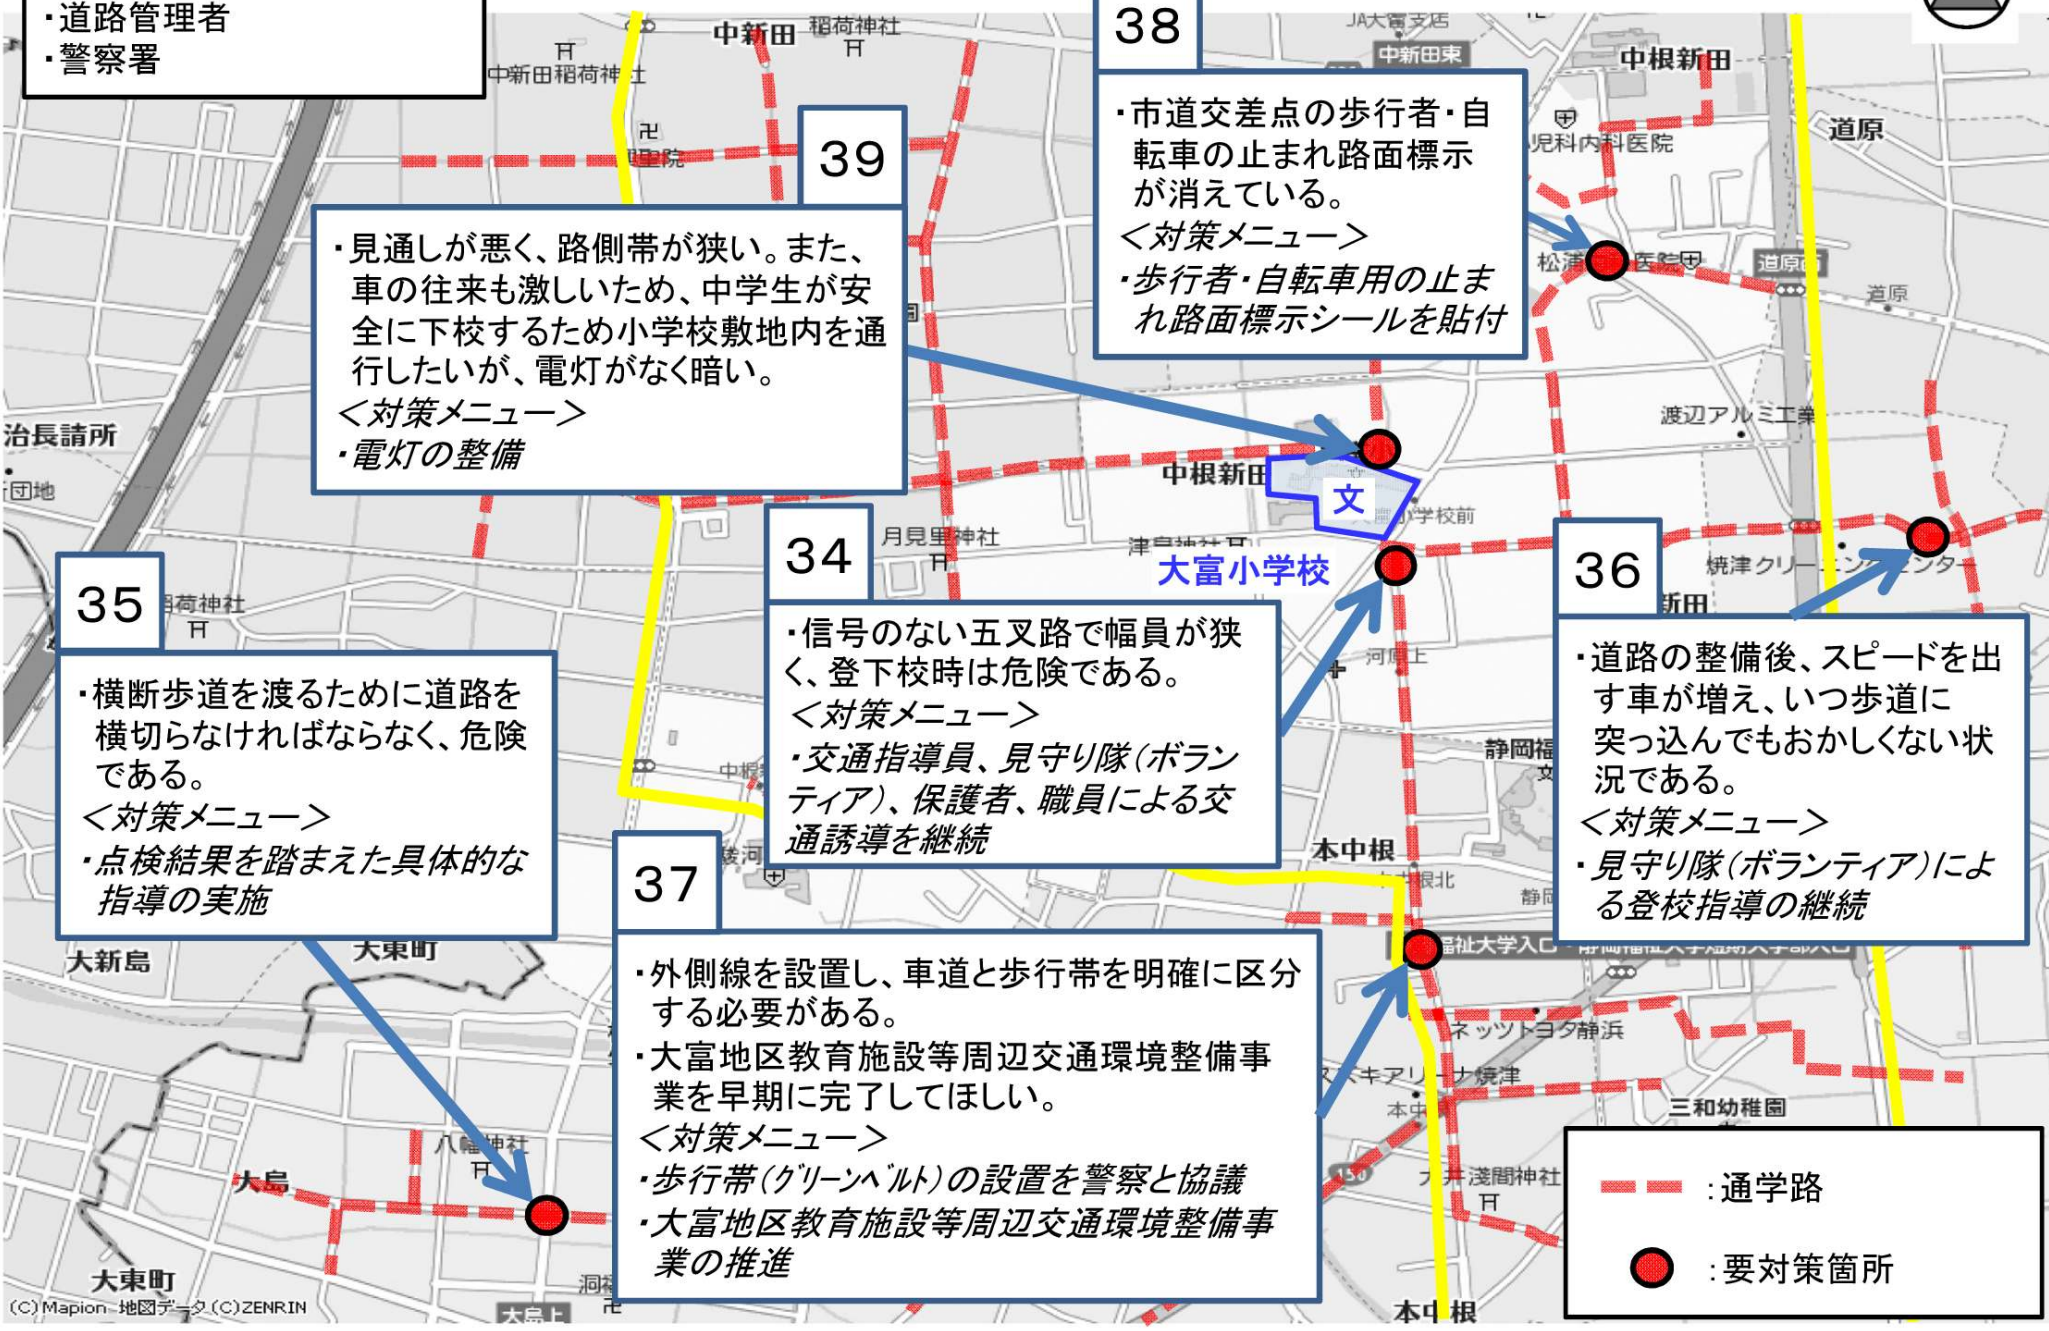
・道路管理者
・警察署

38

・市道交差点の歩行者・自転車の止まれ路面標示が消えている。
＜対策メニュー＞
・歩行者・自転車用の止まれ路面標示シールを貼付

39

・見通しが悪く、路側帯が狭い。また、車の往来も激しいため、中学生が安全に下校するため小学校敷地内を通行したいが、電灯がなく暗い。
＜対策メニュー＞
・電灯の整備

34

・信号のない五叉路で幅員が狭く、登下校時は危険である。
＜対策メニュー＞
・交通指導員、見守り隊（ボランティア）、保護者、職員による交通誘導を継続

35

・横断歩道を渡るために道路を横切らなければならなく、危険である。
＜対策メニュー＞
・点検結果を踏まえた具体的な指導の実施

36

・道路の整備後、スピードを出す車が増え、いつ歩道に突っ込んでもおかしくない状況である。
＜対策メニュー＞
・見守り隊（ボランティア）による登校指導の継続

37

・外側線を設置し、車道と歩行帯を明確に区分する必要がある。
・大富地区教育施設等周辺交通環境整備事業を早期に完了してほしい。
＜対策メニュー＞
・歩行帯（グリーンベルト）の設置を警察と協議
・大富地区教育施設等周辺交通環境整備事業の推進

大富小学校
文

中新田 稲荷神社 中新田稲荷神社 中新田東 JA大富支店 中根新田 道原 児科内科医院 松浦 医院 道原 渡辺アルミ工業 治長請所 団地 中根新田 小学校前 月見里神社 焼津クリーンセンター 稲荷神社 河原上 静岡福 本中根 静岡福祉大学入口 ネッツトヨタ静浜 三和幼稚園 大新島 大東町 八幡神社 大島 大東町 浅間神社 本中根 大島上

：通学路
：要対策箇所

(C)Mapion 地図データ(C)ZENRIN